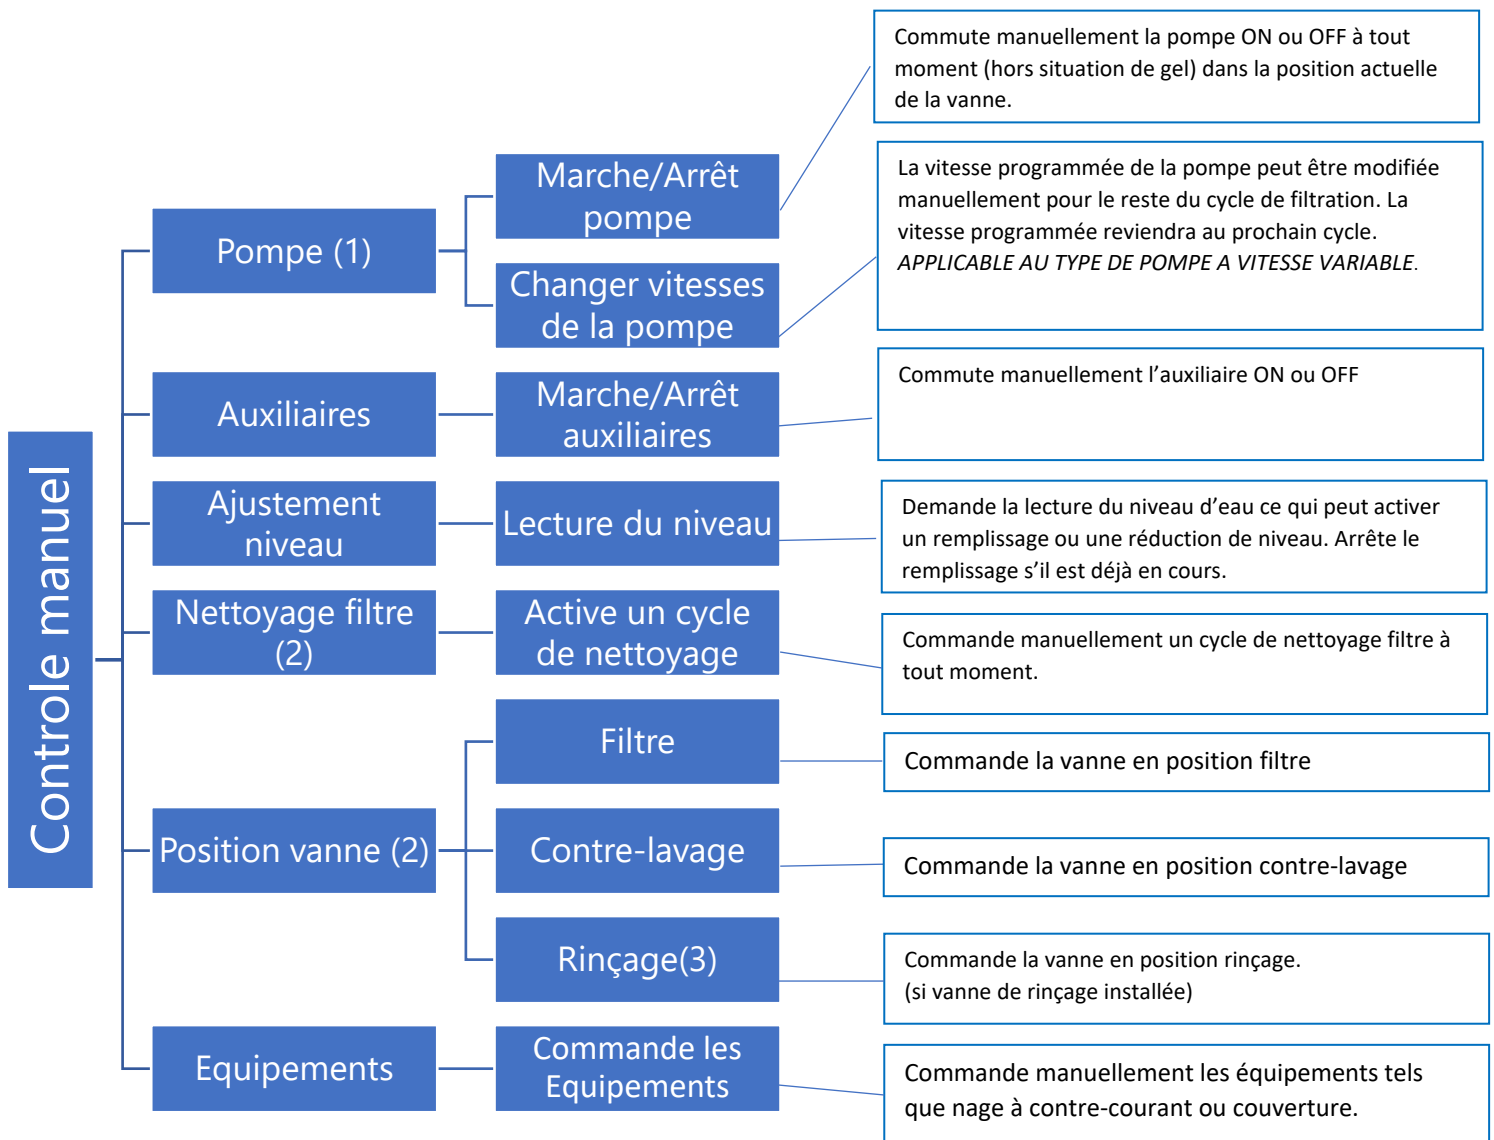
Controle manuel

Pompe (1)

Marche/Arrêt pompe

Commute manuellement la pompe ON ou OFF à tout moment (hors situation de gel) dans la position actuelle de la vanne.

Changer vitesses de la pompe

La vitesse programmée de la pompe peut être modifiée manuellement pour le reste du cycle de filtration. La vitesse programmée reviendra au prochain cycle. *APPLICABLE AU TYPE DE POMPE A VITESSE VARIABLE*.

Auxiliaires

Marche/Arrêt auxiliaires

Commute manuellement l'auxiliaire ON ou OFF

Ajustement niveau

Lecture du niveau

Demande la lecture du niveau d'eau ce qui peut activer un remplissage ou une réduction de niveau. Arrête le remplissage s'il est déjà en cours.

Nettoyage filtre (2)

Active un cycle de nettoyage

Commande manuellement un cycle de nettoyage filtre à tout moment.

Position vanne (2)

Filtre

Commande la vanne en position filtre

Contre-lavage

Commande la vanne en position contre-lavage

Rinçage(3)

Commande la vanne en position rinçage.
(si vanne de rinçage installée)

Equipements

Commande les Equipements

Commande manuellement les équipements tels que nage à contre-courant ou couverture.